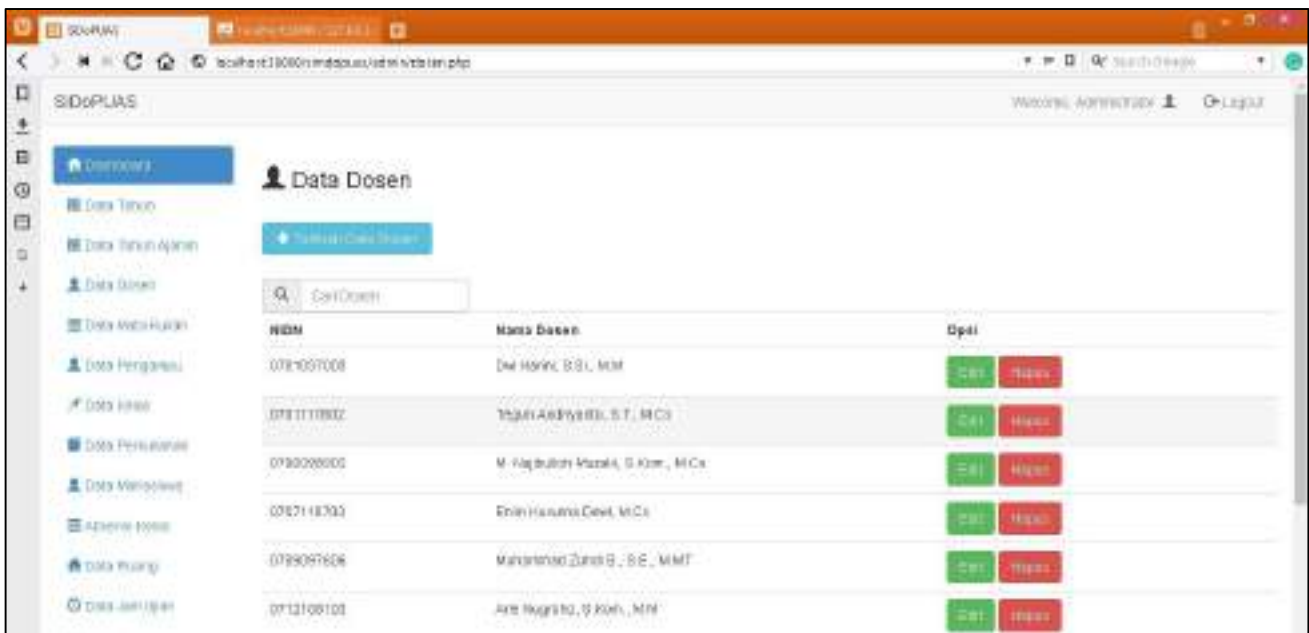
SIDoPUAS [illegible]

localhost:8080/simdopuas/admin/dosen.php

SIDoPUAS

Welcome, Administrator Logout

Dashboard
Data Tahun
Data Tahun Ajaran
Data Dosen
Data Mata Kuliah
Data Pengampu
Data Kelas
Data Pertanyaan
Data Mahasiswa
Absensi Kelas
Data Ruang
Data Jam Ujian

Data Dosen

Tambah Data Dosen

Cari Dosen

| NIDN | Nama Dosen | Opsi |
|---|---|---|
| 0701037008 | Dwi Hartini, S.Si., M.M | Edit Hapus |
| 0713117802 | Teguh Andriyanto, S.T., M.Cs | Edit Hapus |
| 0700099001 | M. Najibulloh Muzaki, S.Kom., M.Cs | Edit Hapus |
| 0707118703 | Ervin Kusuma Dewi, M.Cs | Edit Hapus |
| 0709097606 | Muhammad Zuhdi S., S.E., M.MT | Edit Hapus |
| 0712108103 | Arie Nugroho, S.Kom., M.M | Edit Hapus |